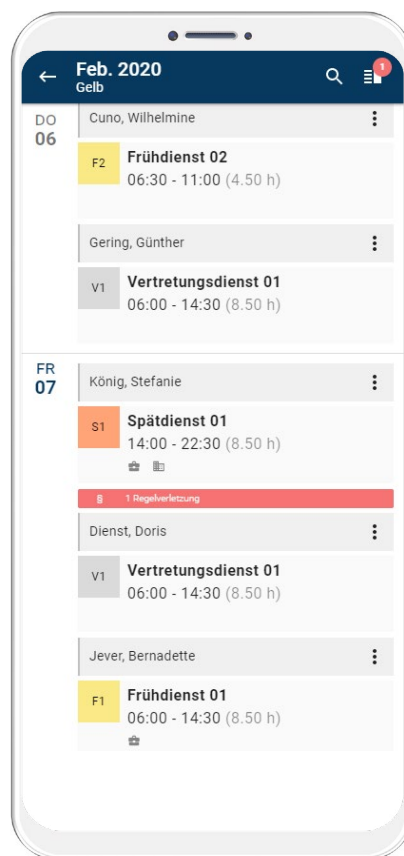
Feb. 2020
Gelb

1

DO
06

Cuno, Wilhelmine

F2
Frühdienst 02
06:30 - 11:00 (4.50 h)

Gering, Günther

V1
Vertretungsdienst 01
06:00 - 14:30 (8.50 h)

FR
07

König, Stefanie

S1
Spätdienst 01
14:00 - 22:30 (8.50 h)

1 Regelverletzung

Dienst, Doris

V1
Vertretungsdienst 01
06:00 - 14:30 (8.50 h)

Jever, Bernadette

F1
Frühdienst 01
06:00 - 14:30 (8.50 h)